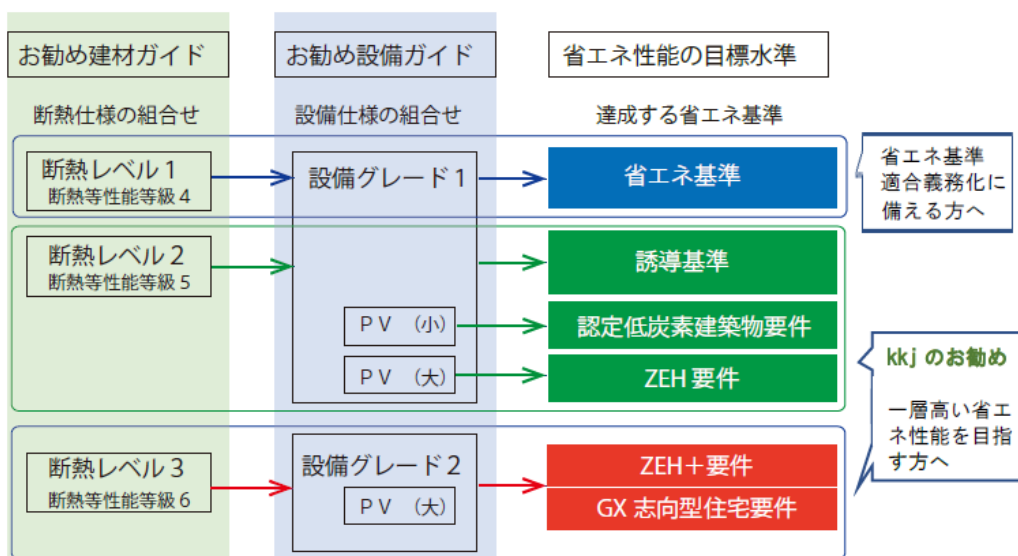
お勧め建材ガイド

断熱仕様の組合せ

お勧め設備ガイド

設備仕様の組合せ

省エネ性能の目標水準

達成する省エネ基準

断熱レベル１
断熱等性能等級４

設備グレード１

省エネ基準

省エネ基準適合義務化に備える方へ

断熱レベル２
断熱等性能等級５

誘導基準

ＰＶ（小）

認定低炭素建築物要件

ＰＶ（大）

ZEH 要件

kkj のお勧め

一層高い省エネ性能を目指す方へ

断熱レベル３
断熱等性能等級６

設備グレード２

ＰＶ（大）

ZEH＋要件

GX 志向型住宅要件